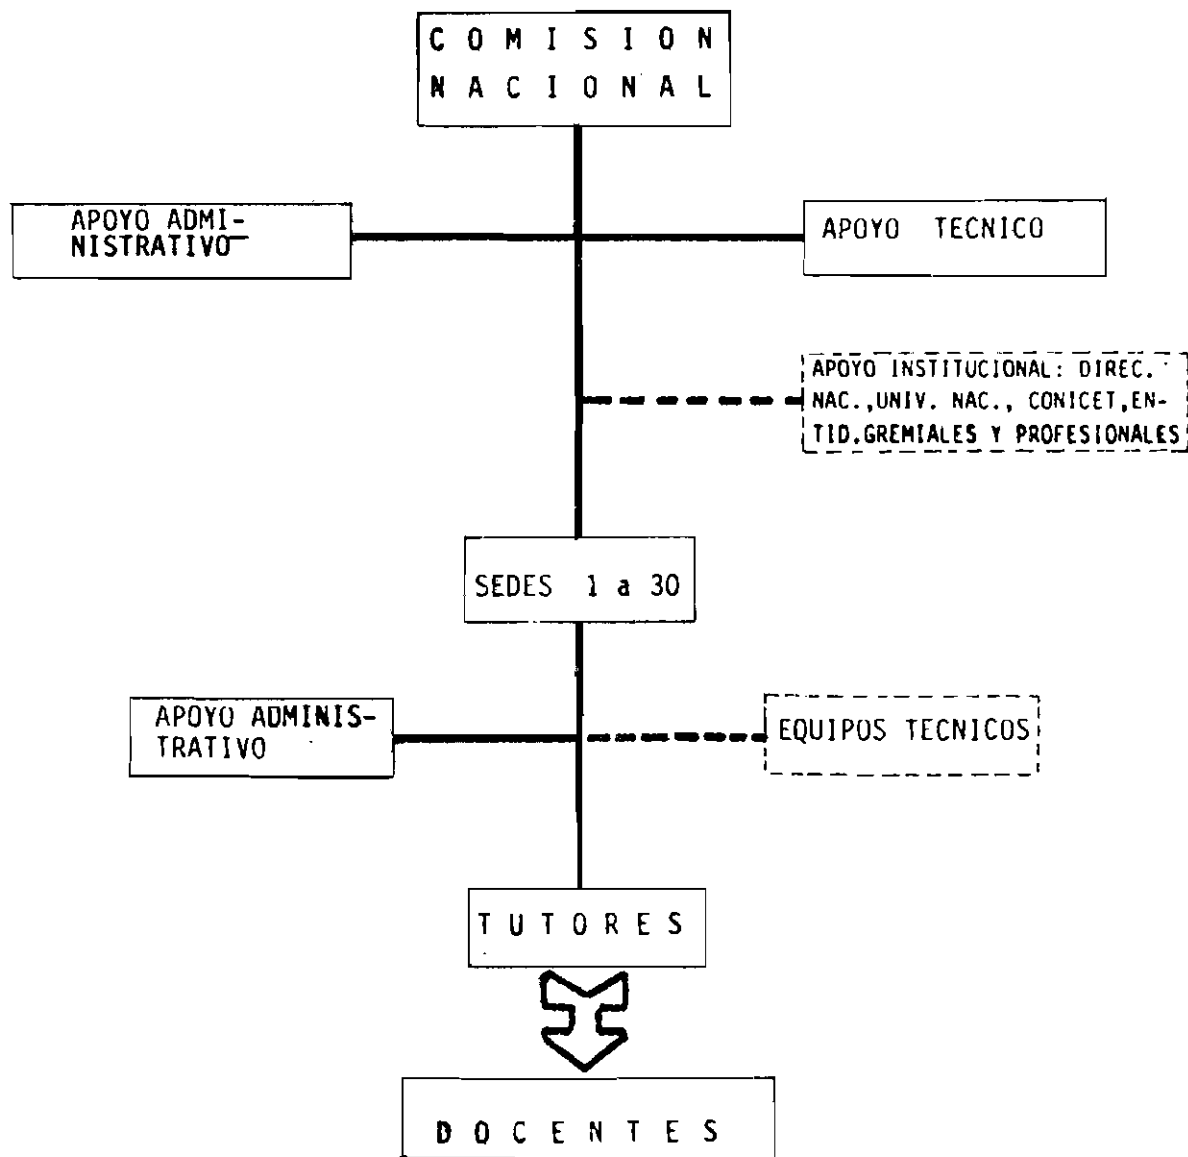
COMISION NACIONAL

APOYO ADMINISTRATIVO

APOYO TECNICO

APOYO INSTITUCIONAL: DIREC. NAC., UNIV. NAC., CONICET, ENTID. GREMIALES Y PROFESIONALES

SEDES 1 a 30

APOYO ADMINISTRATIVO

EQUIPOS TECNICOS

TUTORES

DOCENTES